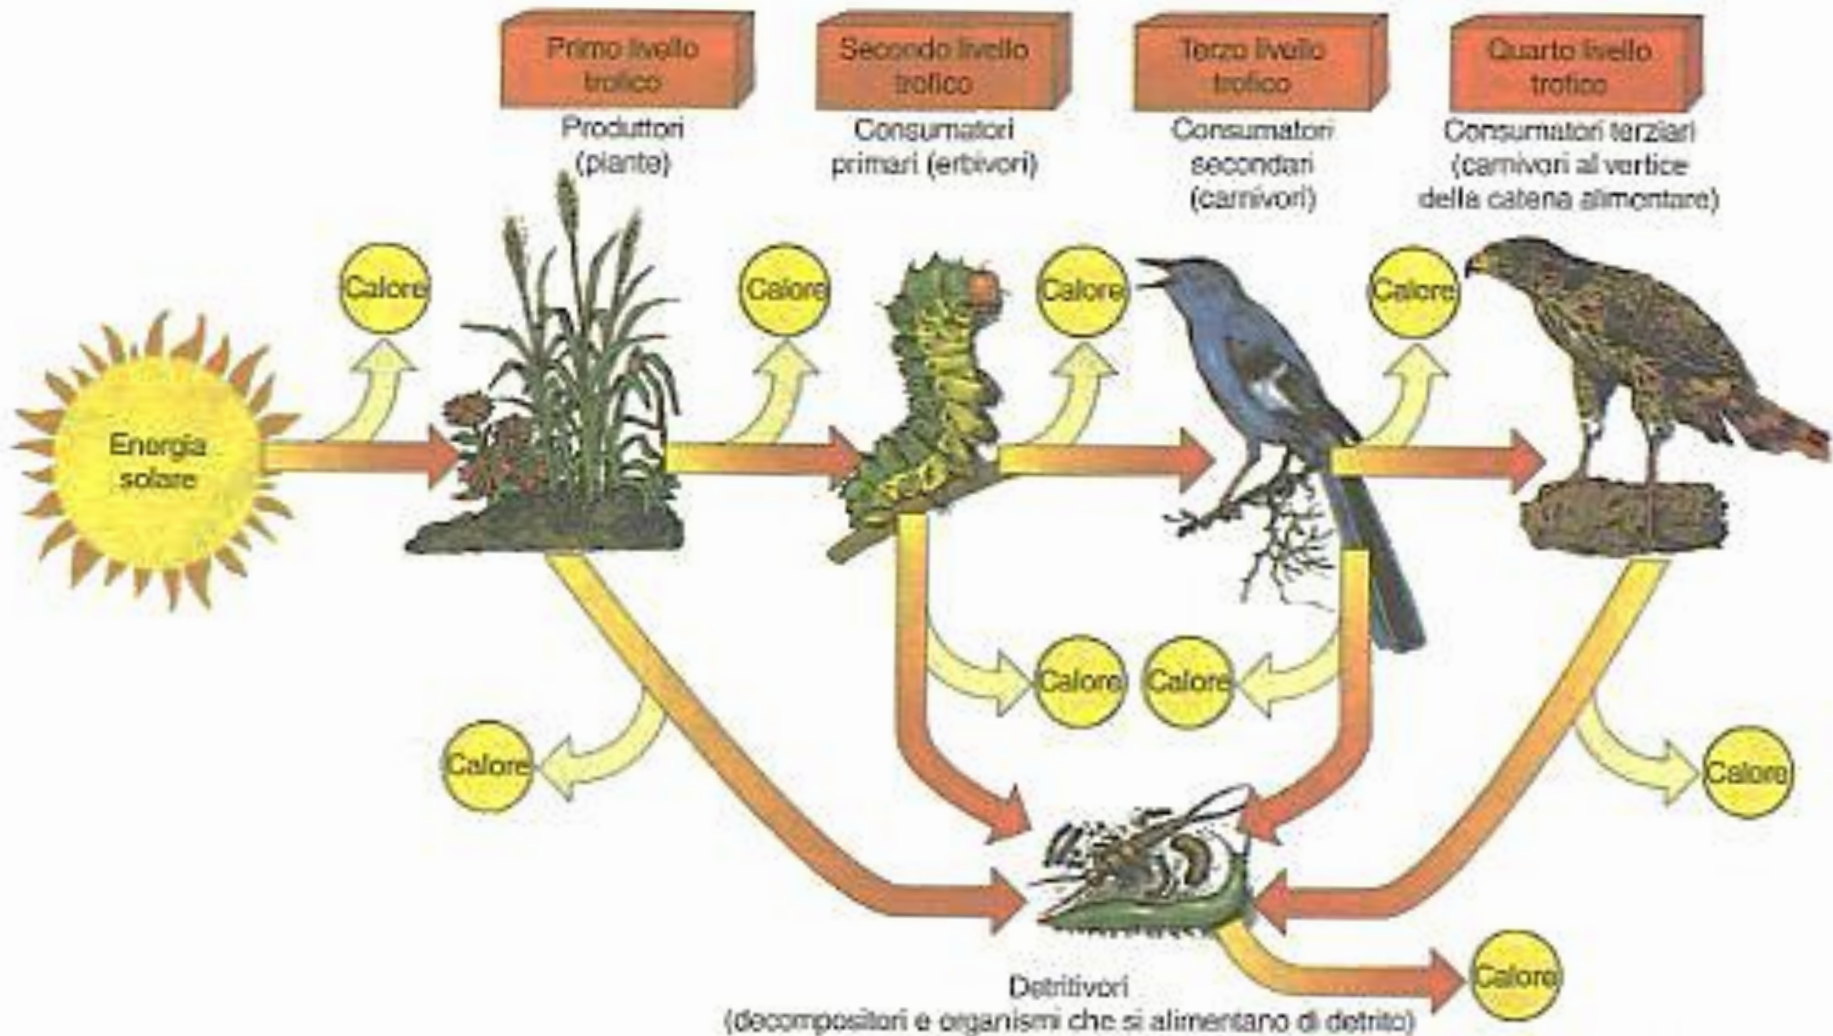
Primo livello trofico

Secondo livello trofico

Terzo livello trofico

Quarto livello trofico

Produttori (piante)

Consumatori primari (erbivori)

Consumatori secondari (carnivori)

Consumatori terziari (carnivori al vertice della catena alimentare)

Calore

Calore

Calore

Calore

Energia solare

Calore

Calore

Calore

Calore

Detritivori (decompositori e organismi che si alimentano di detrito)

Calore